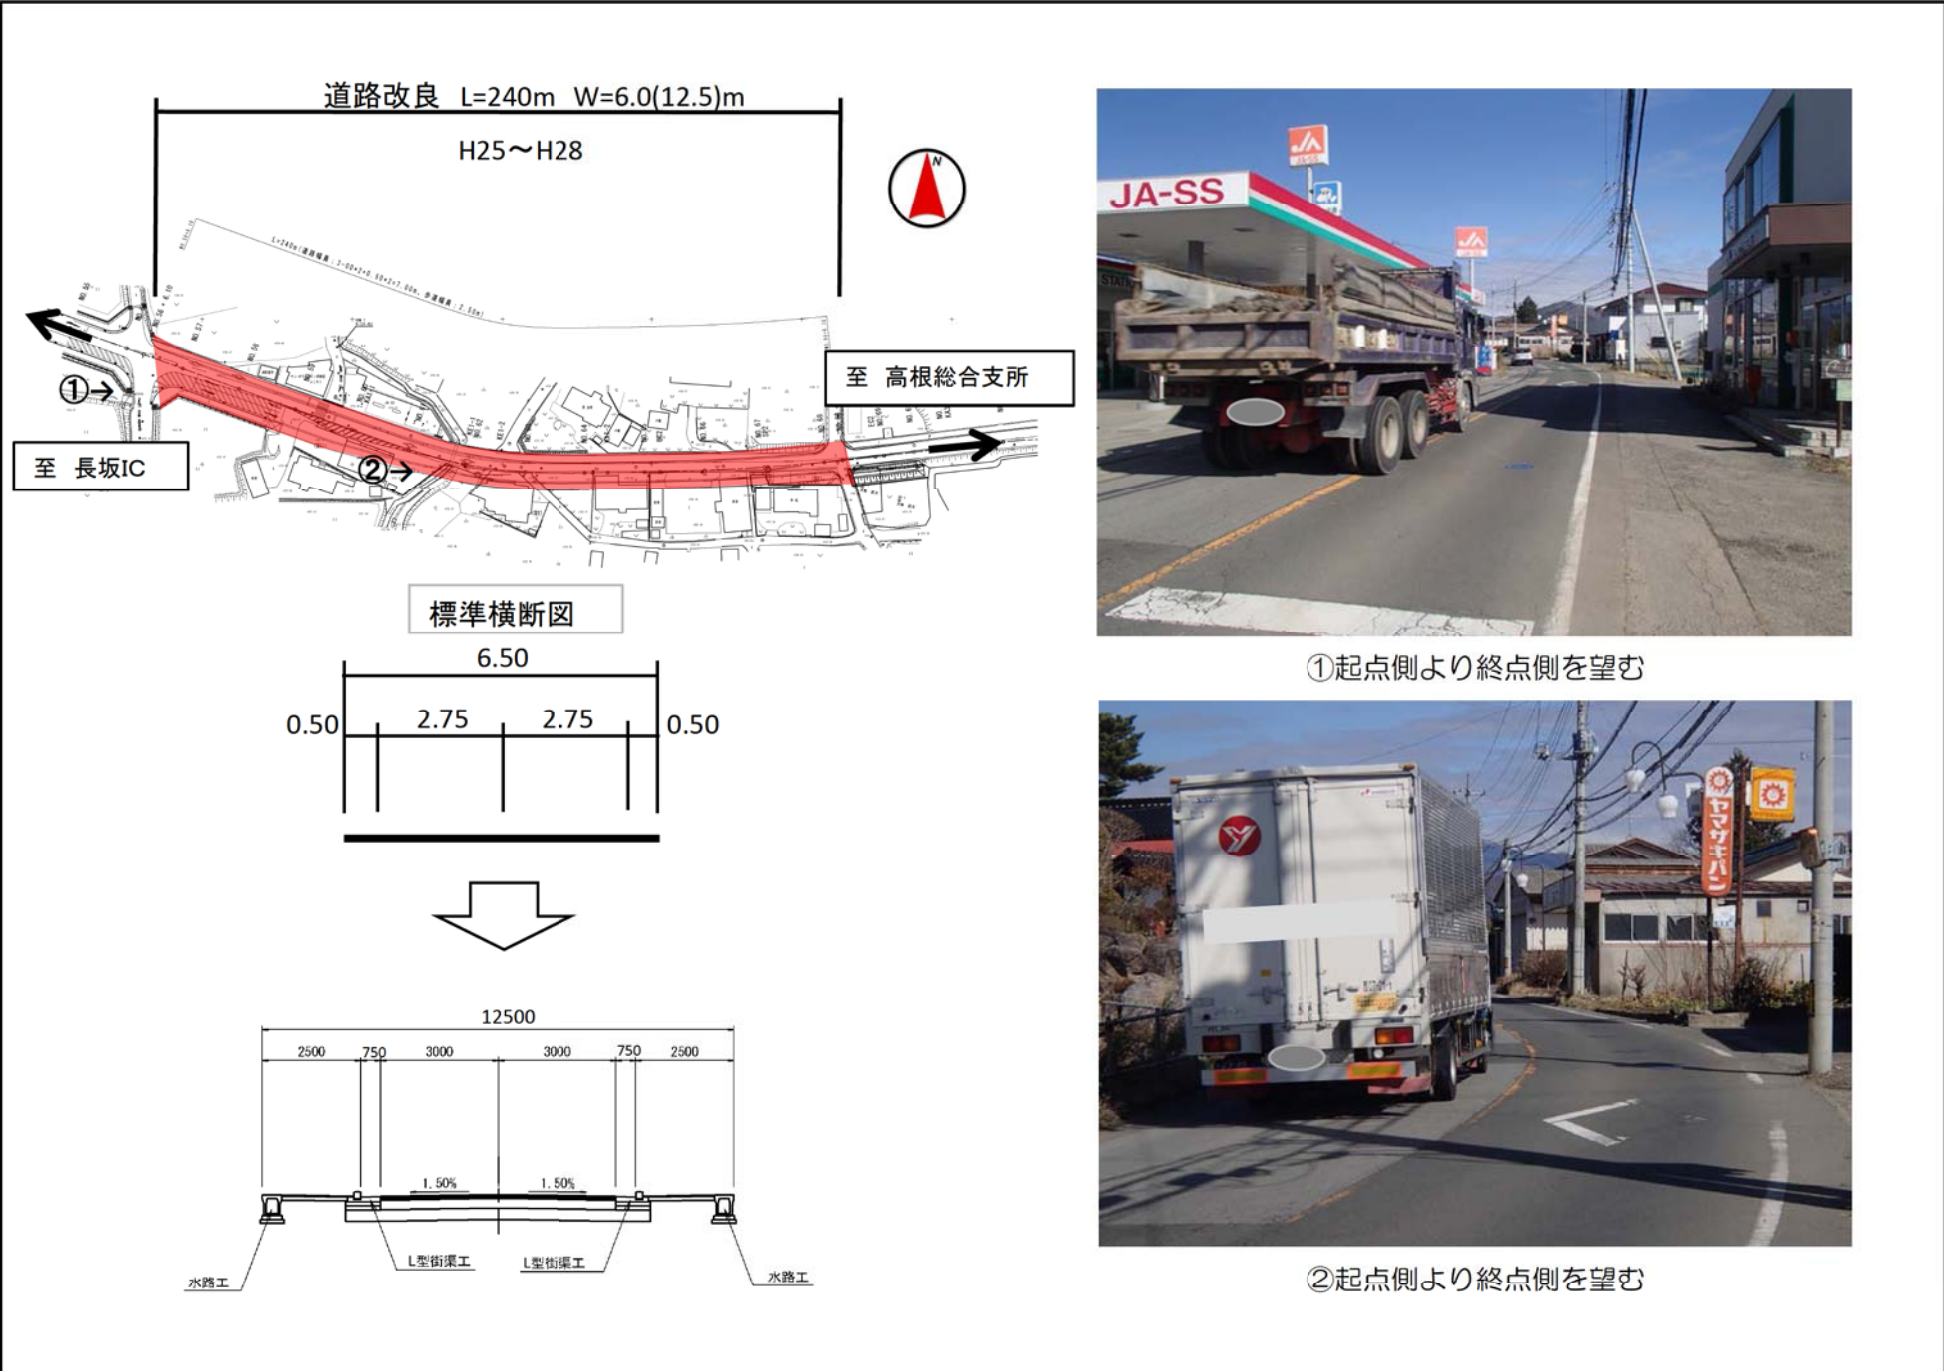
道路改良 L=240m W=6.0(12.5)m

H25〜H28

N

至 高根総合支所

①→

至 長坂IC

②→

標準横断図

6.50

0.50 2.75 2.75 0.50

12500

2500 750 3000 3000 750 2500

1.50% 1.50%

水路工 L型街渠工 L型街渠工 水路工

JA-SS

①起点側より終点側を望む

ヤマザキパン

②起点側より終点側を望む